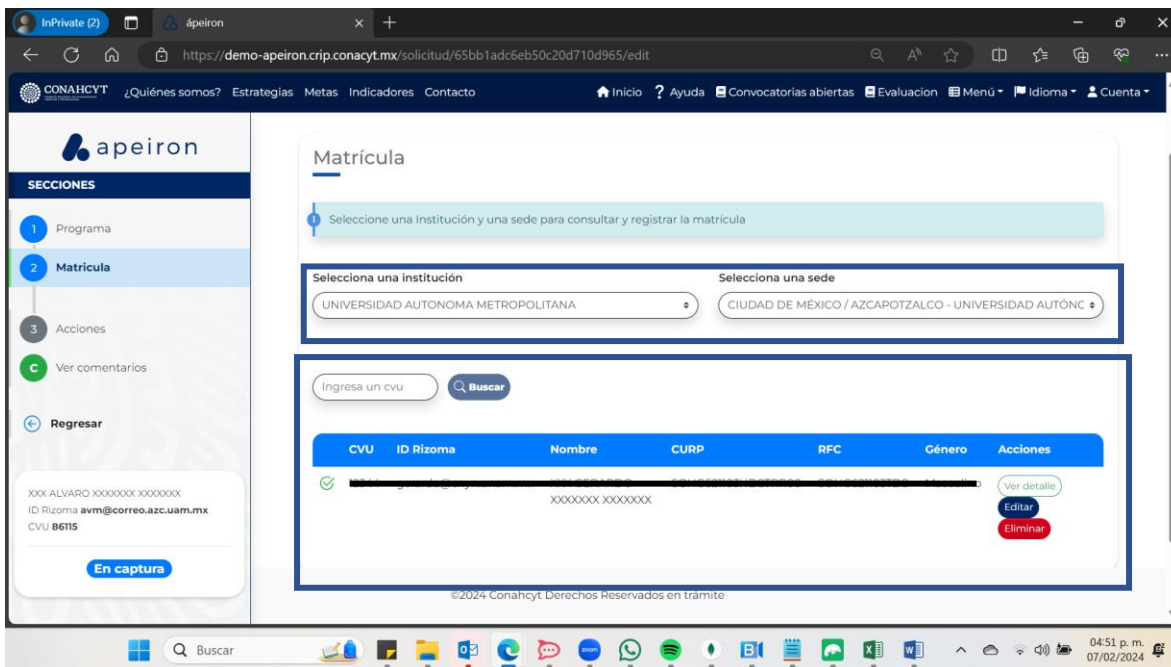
InPrivate (2)
ápeiron
https://demo-apeiron.crip.conacyt.mx/solicitud/65bb1adc6eb50c20d710d965/edit

CONAHCYT ¿Quiénes somos? Estrategias Metas Indicadores Contacto
Inicio ? Ayuda Convocatorias abiertas Evaluacion Menú Idioma Cuenta

apeiron

SECCIONES

1 Programa
2 Matricula
3 Acciones
C Ver comentarios

Regresar

XXX ALVARO XXXXXXX XXXXXXX
ID Rizoma avm@correo.azc.uam.mx
CVU 86115

En captura

Matrícula

Seleccione una Institución y una sede para consultar y registrar la matrícula

Selecciona una institución
UNIVERSIDAD AUTONOMA METROPOLITANA

Selecciona una sede
CIUDAD DE MÉXICO / AZCAPOTZALCO - UNIVERSIDAD AUTÓNC

Ingresa un cvu
Buscar

| CVU | ID Rizoma | Nombre | CURP | RFC | Género | Acciones |
|---|---|---|---|---|---|---|
| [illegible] | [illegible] | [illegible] XXXXXXX XXXXXXX | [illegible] | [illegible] | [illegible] | Ver detalle Editar Eliminar |

©2024 Conahcyt Derechos Reservados en trámite

Buscar
04:51 p. m.
07/02/2024